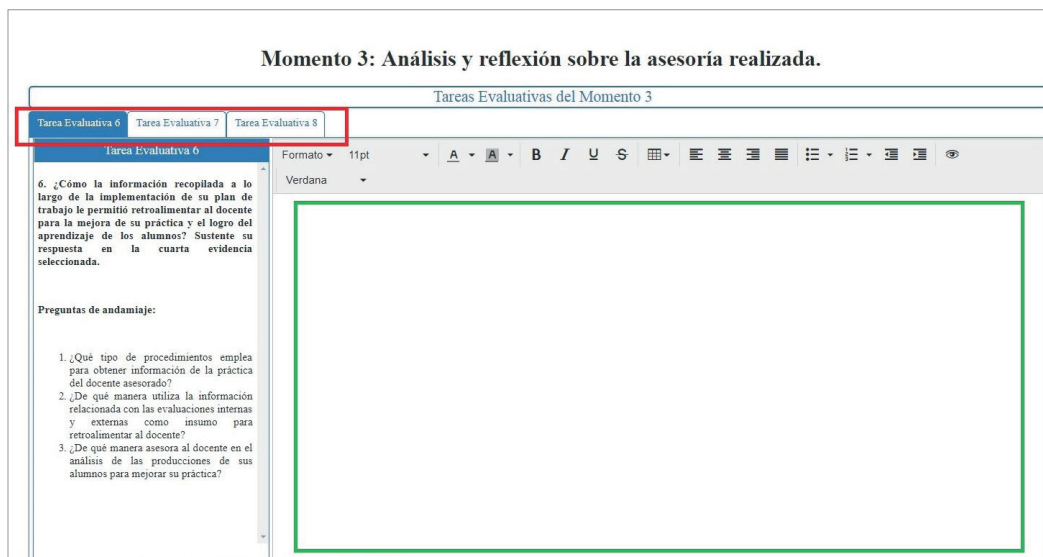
Momento 3: Análisis y reflexión sobre la asesoría realizada.

Tareas Evaluativas del Momento 3

Tarea Evaluativa 6 | Tarea Evaluativa 7 | Tarea Evaluativa 8

Tarea Evaluativa 6

6. ¿Cómo la información recopilada a lo largo de la implementación de su plan de trabajo le permitió retroalimentar al docente para la mejora de su práctica y el logro del aprendizaje de los alumnos? Sustente su respuesta en la cuarta evidencia seleccionada.

Preguntas de andamiaje:

1. ¿Qué tipo de procedimientos emplea para obtener información de la práctica del docente asesorado?
2. ¿De qué manera utiliza la información relacionada con las evaluaciones internas y externas como insumo para retroalimentar al docente?
3. ¿De qué manera asesora al docente en el análisis de las producciones de sus alumnos para mejorar su práctica?

Formato 11pt A A B I U S

Verdana